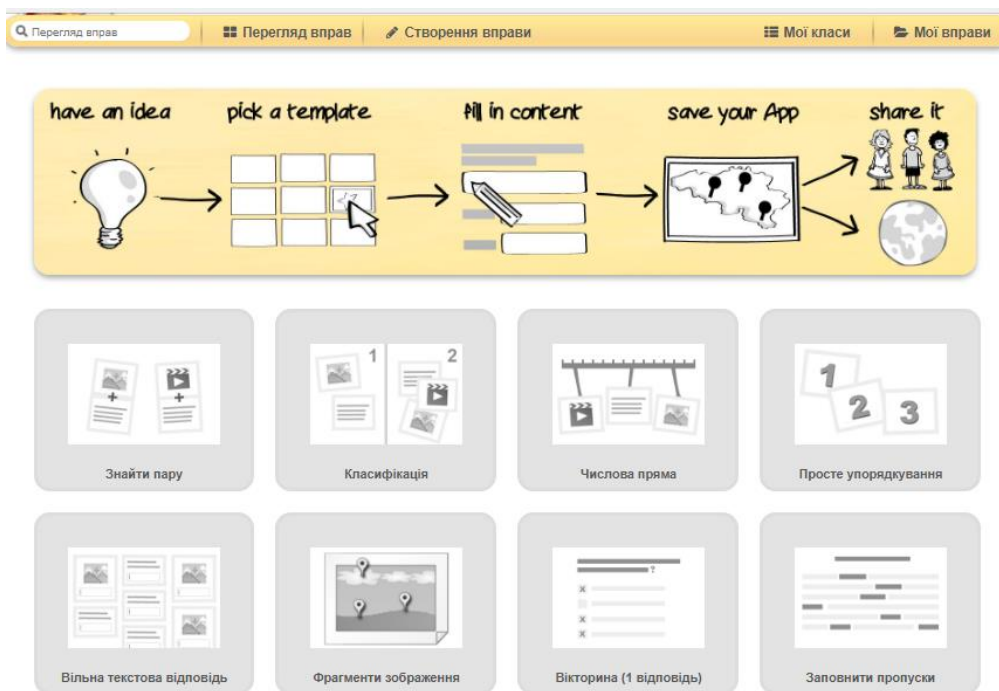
Перегляд вправ

Перегляд вправ

Створення вправи

Мої класи

Мої вправи

have an idea

pick a template

fill in content

save your App

share it

1

2

Знайти пару

Класифікація

Числова пряма

1

2

3

Просте упорядкування

Вільна текстова відповідь

Фрагменти зображення

?

Вікторина (1 відповідь)

Заповнити пропуски